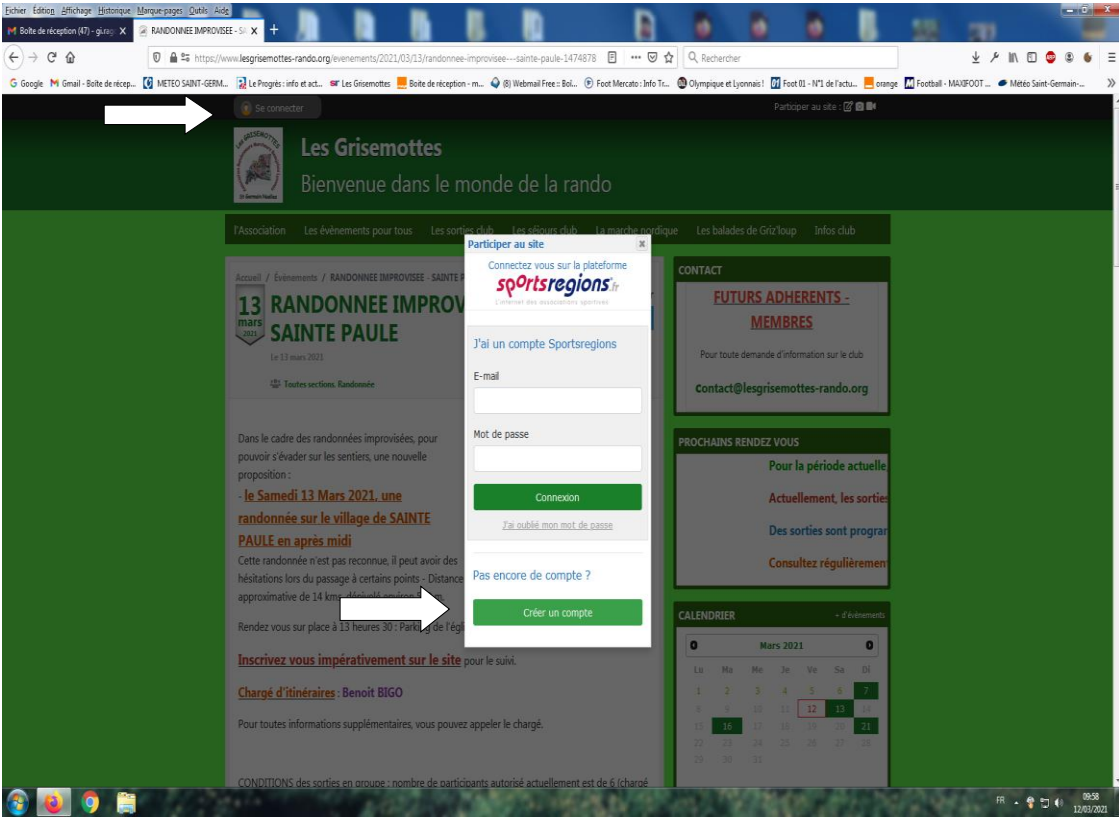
Fichier Édition Affichage Historique Marque-pages Outils Aide

Boîte de réception (47) - gu... X RANDONNEE IMPROVISEE - S... X +

https://www.lesgrisemottes-rando.org/evenements/2021/03/13/randonnee-improvisee---sainte-paule-1474878

Rechercher

Google Gmail - Boîte de récep... METEO SAINT-GERM... Le Progrès : info et act... Les Grisemottes Boîte de réception - m... (8) Webmail Free : Boî... Foot Mercato : Info Tr... Olympique et Lyonnais ! Foot 01 - N°1 de l'actu... orange Football - MAXIFOOT ... Météo Saint-Germain-...

Se connecter

Participer au site :

Les Grisemottes

Bienvenue dans le monde de la rando

l'Association Les événements pour tous Les sorties club Les séjours club La marche nordique Les balades de Griz'loup Infos club

Accueil / Événements / RANDONNEE IMPROVISEE - SAINTE P

13 mars 2021 RANDONNEE IMPROV SAINTE PAULE

Le 13 mars 2021

Toutes sections, Randonnée

Dans le cadre des randonnées improvisées, pour pouvoir s'évader sur les sentiers, une nouvelle proposition :

- le Samedi 13 Mars 2021, une randonnée sur le village de SAINTE PAULE en après midi

Cette randonnée n'est pas reconnue, il peut avoir des hésitations lors du passage à certains points - Distance approximative de 14 kms, dénivelé environ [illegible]

Rendez vous sur place à 13 heures 30 : Parking de l'égl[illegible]

Inscrivez vous impérativement sur le site pour le suivi.

Chargé d'itinéraires : Benoit BIGO

Pour toutes informations supplémentaires, vous pouvez appeler le chargé.

CONDITIONS des sorties en groupe : nombre de participants autorisé actuellement est de 6 (chargé

Participer au site

Connectez vous sur la plateforme

sportsregions.fr

L'internet des associations sportives

J'ai un compte Sportsregions

E-mail

Mot de passe

Connexion

J'ai oublié mon mot de passe

Pas encore de compte ?

Créer un compte

CONTACT

FUTURS ADHERENTS - MEMBRES

Pour toute demande d'information sur le club

Contact@lesgrisemottes-rando.org

PROCHAINS RENDEZ VOUS

Pour la période actuelle

Actuellement, les sorties

Des sorties sont progra

Consultez régulièremen

CALENDRIER

+ d'événements

Mars 2021

| Lu | Ma | Me | Je | Ve | Sa | Di |
|---|---|---|---|---|---|---|
| 1 | 2 | 3 | 4 | 5 | 6 | 7 |
| 8 | 9 | 10 | 11 | 12 | 13 | 14 |
| 15 | 16 | 17 | 18 | 19 | 20 | 21 |
| 22 | 23 | 24 | 25 | 26 | 27 | 28 |
| 29 | 30 | 31 | | | | |

FR 09:58 12/03/2021